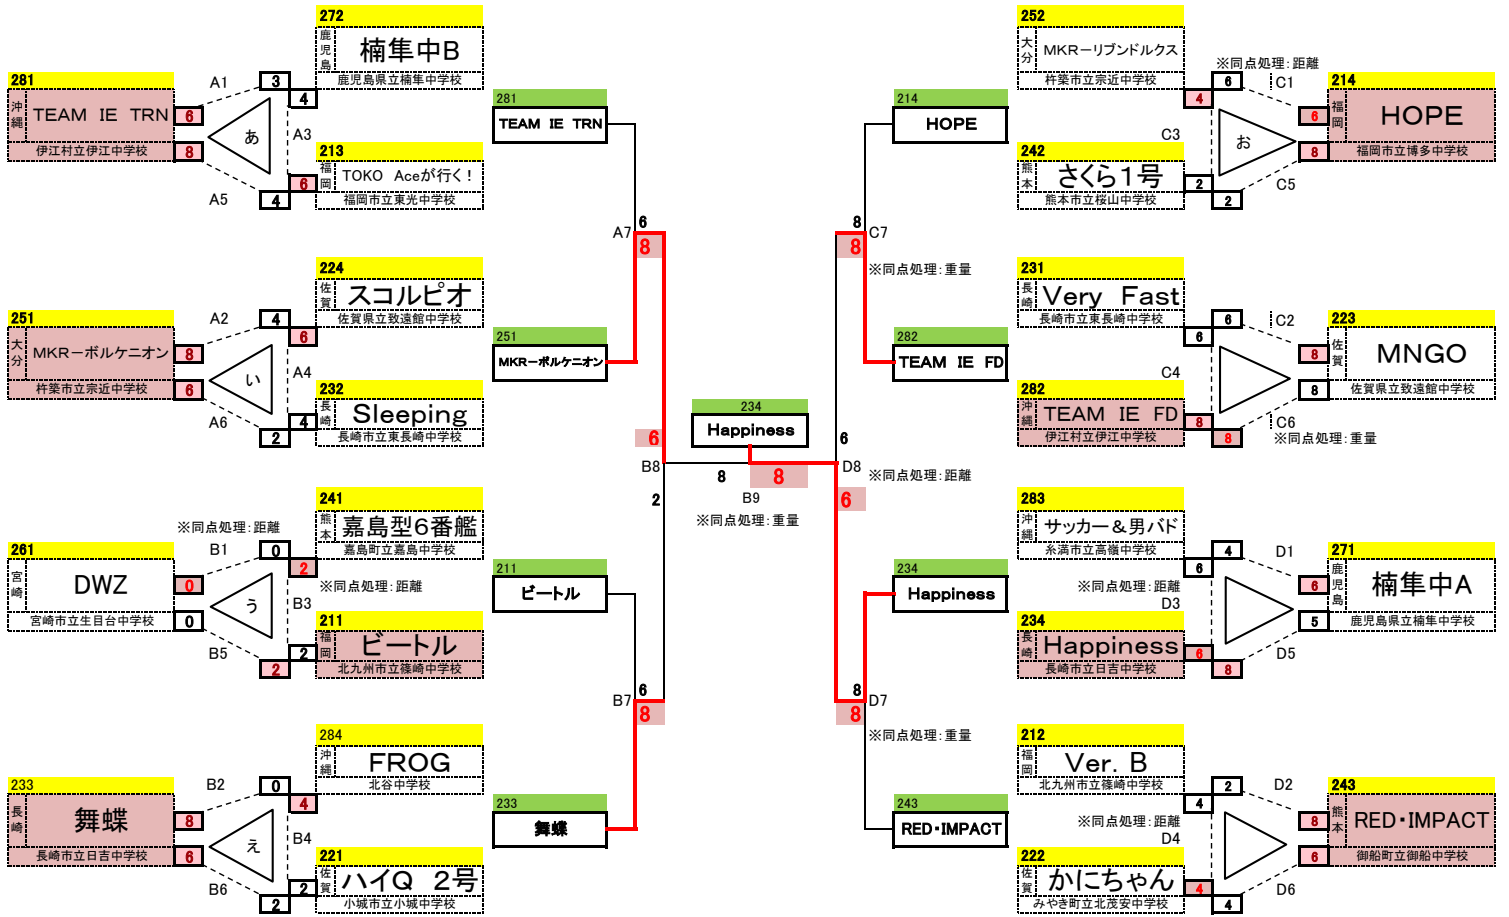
272
鹿児島
楠隼中B
鹿児島県立楠隼中学校

281
沖縄
TEAM IE TRN
伊江村立伊江中学校
6
8

A1
3
4
あ
A3
A5
6
4

213
福岡
TOKO Aceが行く！
福岡市立東光中学校

224
佐賀
スコルピオ
佐賀県立致遠館中学校

251
大分
MKRーボルケニオン
杵築市立宗近中学校
8
6

A2
4
6
い
A4
A6
4
2

232
長崎
Sleeping
長崎市立東長崎中学校

241
熊本
嘉島型6番艦
嘉島町立嘉島中学校

※同点処理：距離
261
宮崎
DWZ
宮崎市立生目台中学校
0
0

B1
0
2
う
B3
※同点処理：距離
B5
2
2

211
福岡
ビートル
北九州市立篠崎中学校

284
沖縄
FROG
北谷中学校

233
長崎
舞蝶
長崎市立日吉中学校
8
6

B2
0
4
え
B4
B6
2
2

221
佐賀
ハイQ 2号
小城市立小城中学校

281
TEAM IE TRN
6
A7
8
251
MKRーボルケニオン

211
ビートル
6
B7
8
233
舞蝶

6
B8
2

234
Happiness
8
8
B9
※同点処理：重量

6
D8
6
※同点処理：距離

214
HOPE
8
C7
8
※同点処理：重量
282
TEAM IE FD

234
Happiness
8
D7
8
※同点処理：重量
243
RED・IMPACT

252
大分
MKRーリブンドルクス
杵築市立宗近中学校
4
※同点処理：距離
6
C1
214
福岡
HOPE
福岡市立博多中学校
6
8
お
C3
C5
2
2
242
熊本
さくら1号
熊本市立桜山中学校

231
長崎
Very Fast
長崎市立東長崎中学校
6
6
C2
223
佐賀
MNGO
佐賀県立致遠館中学校
8
8
C4
282
沖縄
TEAM IE FD
伊江村立伊江中学校
8
8
C6
※同点処理：重量

283
沖縄
サッカー＆男バド
糸満市立高嶺中学校
4
6
D1
271
鹿児島
楠隼中A
鹿児島県立楠隼中学校
6
5
※同点処理：距離
D3
234
長崎
Happiness
長崎市立日吉中学校
6
8
D5

212
福岡
Ver. B
北九州市立篠崎中学校
2
4
D2
243
熊本
RED・IMPACT
御船町立御船中学校
8
6
※同点処理：距離
D4
222
佐賀
かにちゃん
みやき町立北茂安中学校
4
4
D6